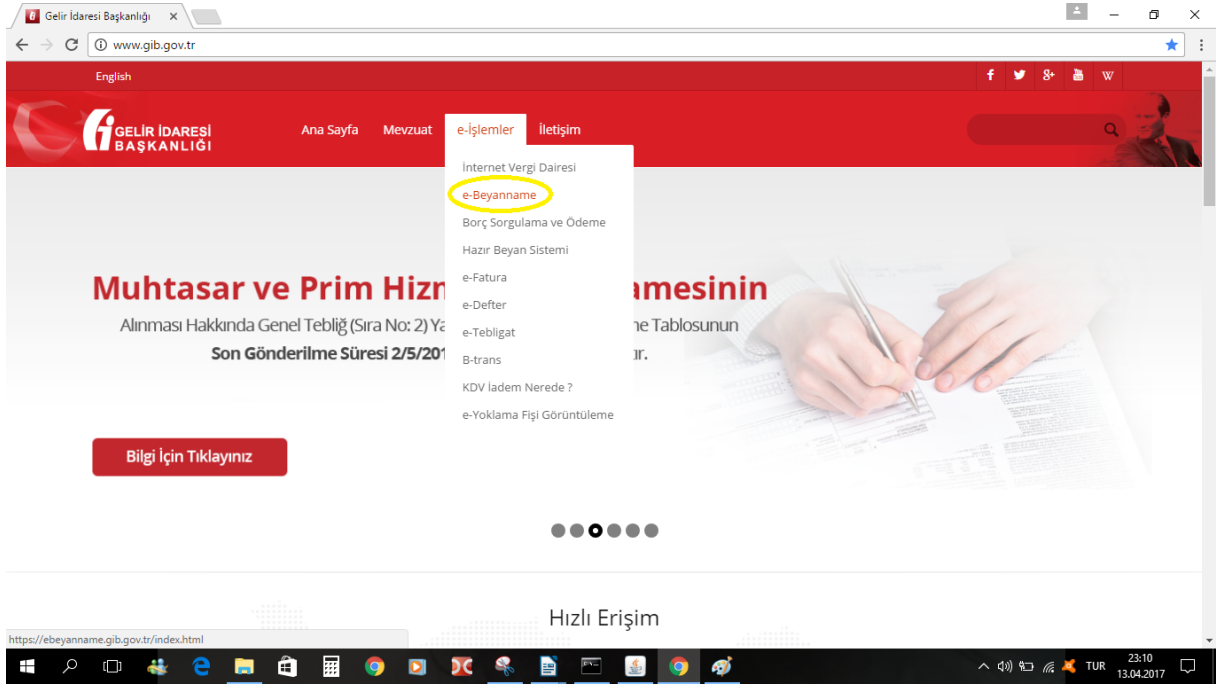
Gelir İdaresi Başkanlığı ×

www.gib.gov.tr

English

f W

GELİR İDARESİ BAŞKANLIĞI

Ana Sayfa Mevzuat e-İşlemler İletişim

İnternet Vergi Dairesi
e-Beyanname
Borç Sorgulama ve Ödeme
Hazır Beyan Sistemi
e-Fatura
e-Defter
e-Tebligat
B-trans
KDV İadem Nerede ?
e-Yoklama Fişi Görüntüleme

Muhtasar ve Prim Hizn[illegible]amesinin

Alınması Hakkında Genel Tebliğ (Sıra No: 2) Ya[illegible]e Tablosunun

Son Gönderilme Süresi 2/5/201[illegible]ır.

Bilgi İçin Tıklayınız

Hızlı Erişim

https://ebeyanname.gib.gov.tr/index.html

TUR 23:10 13.04.2017